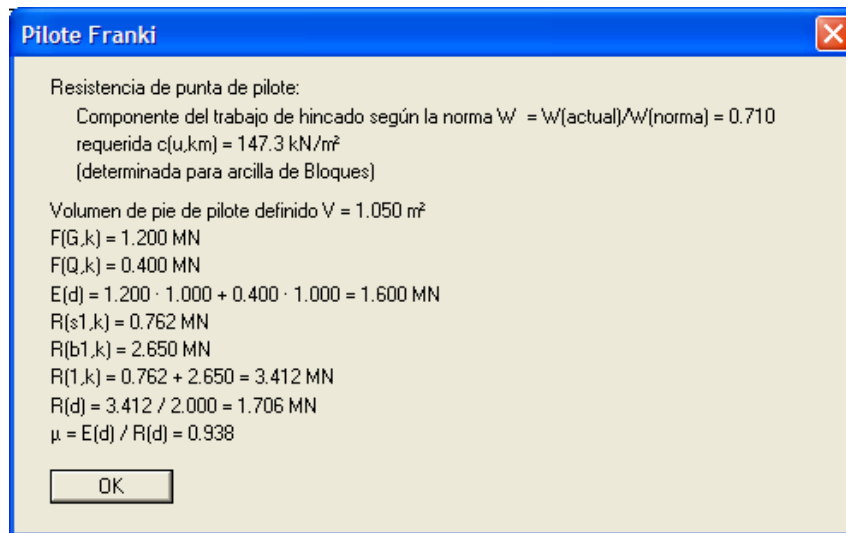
Pilote Franki

Resistencia de punta de pilote:
Componente del trabajo de hincado según la norma W = W(actual)/W(norma) = 0.710
requerida c(u,km) = 147.3 kN/m²
(determinada para arcilla de Bloques)

Volumen de pie de pilote definido V = 1.050 m³
F(G,k) = 1.200 MN
F(Q,k) = 0.400 MN
E(d) = 1.200 · 1.000 + 0.400 · 1.000 = 1.600 MN
R(s1,k) = 0.762 MN
R(b1,k) = 2.650 MN
R(1,k) = 0.762 + 2.650 = 3.412 MN
R(d) = 3.412 / 2.000 = 1.706 MN
μ = E(d) / R(d) = 0.938

OK